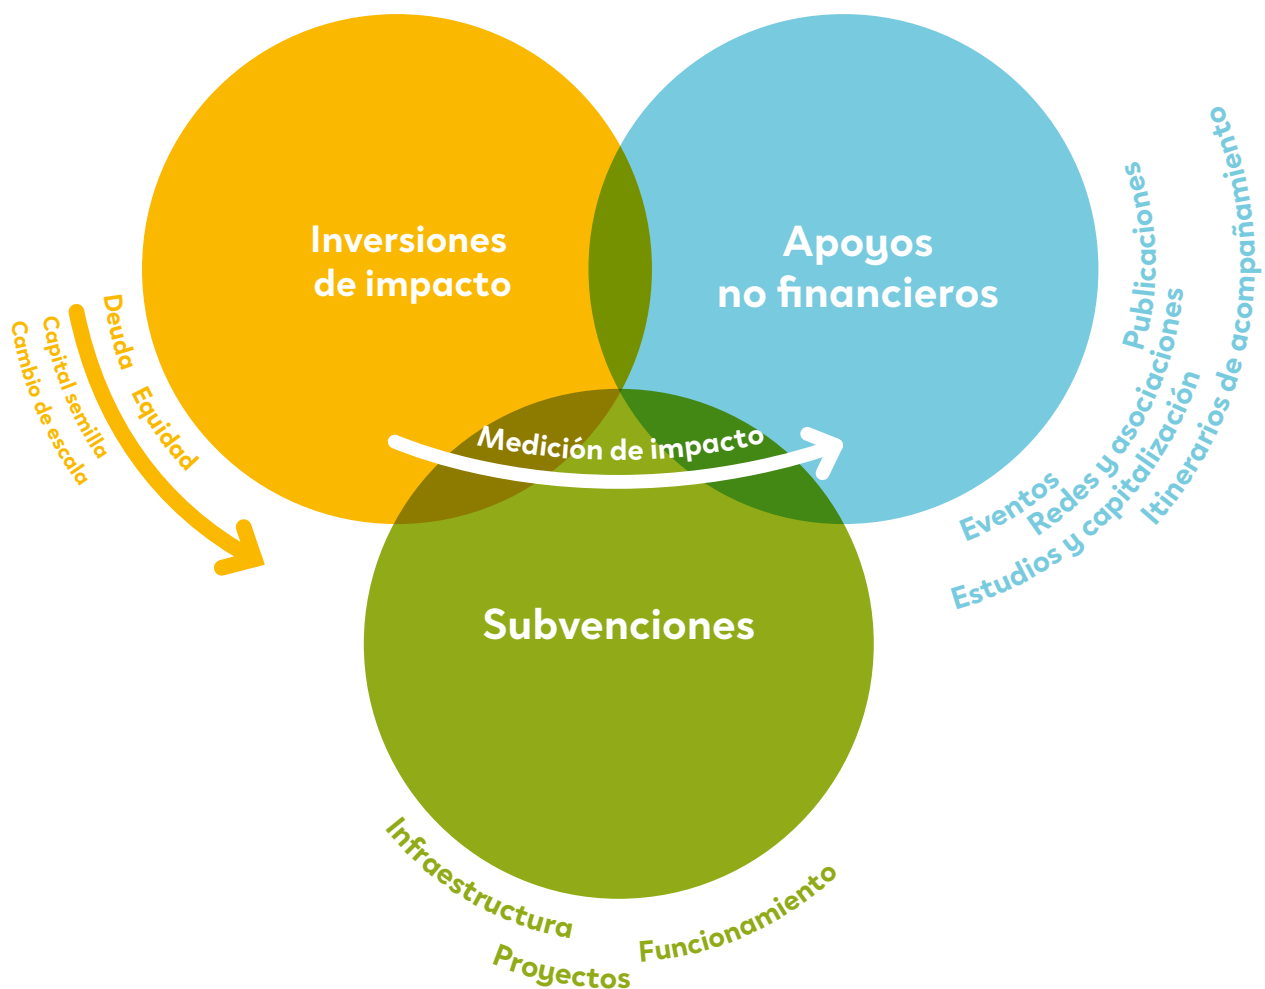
Inversiones de impacto

Apoyos no financieros

Subvenciones

Medición de impacto

Deuda
Equidad
Capital semilla
Cambio de escala

Publicaciones
Redes y asociaciones
Eventos
Estudios y capitalización
Itinerarios de acompañamiento

Infraestructura
Proyectos
Funcionamiento